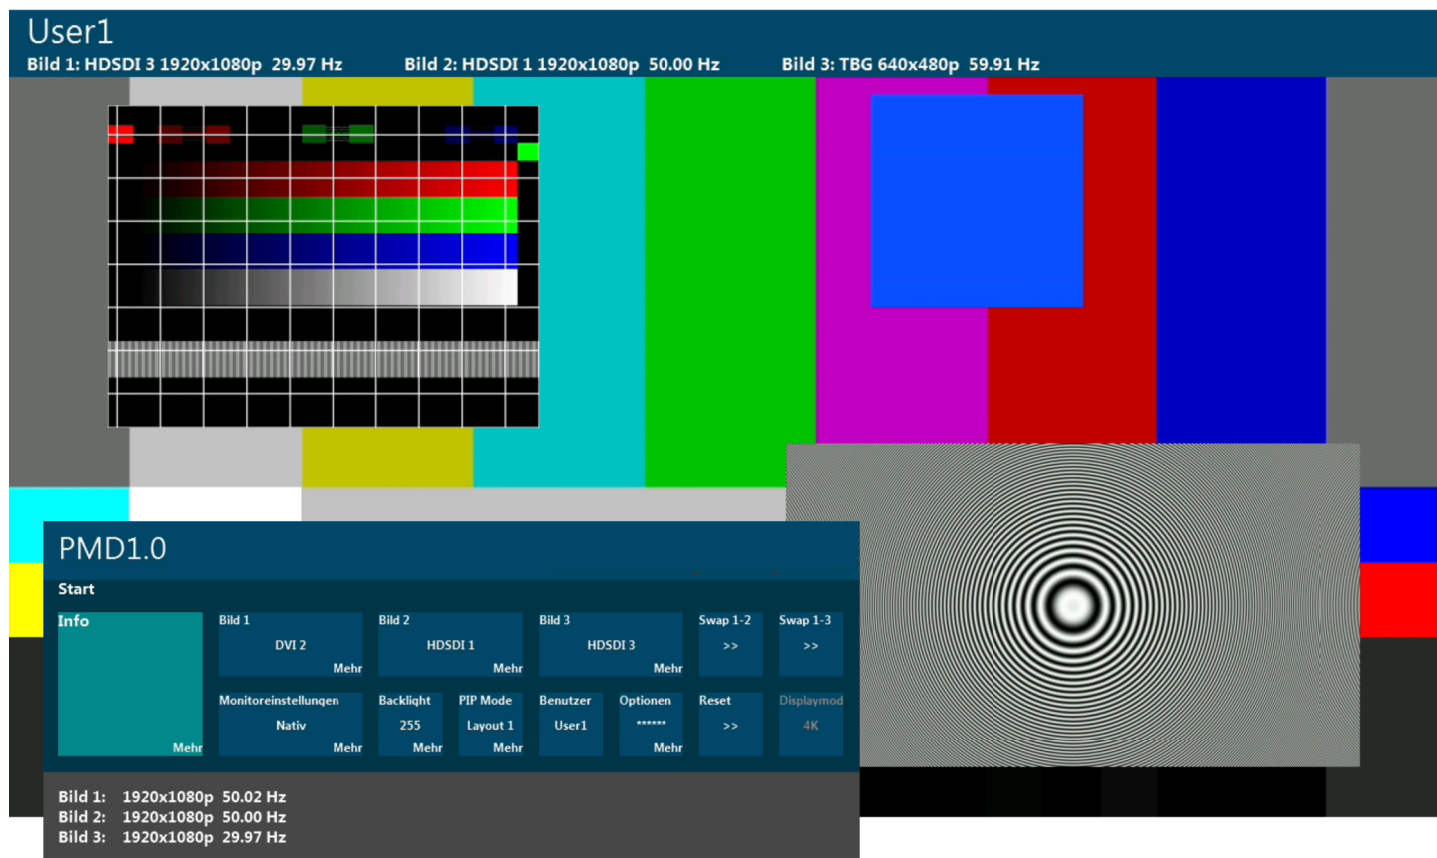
User1

Bild 1: HDSDI 3 1920x1080p 29.97 Hz Bild 2: HDSDI 1 1920x1080p 50.00 Hz Bild 3: TBG 640x480p 59.91 Hz

PMD1.0

Start

Info

Mehr

Bild 1

DVI 2

Mehr

Bild 2

HDSDI 1

Mehr

Bild 3

HDSDI 3

Mehr

Swap 1-2

>>

Swap 1-3

>>

Monitoreinstellungen

Nativ

Mehr

Backlight

255

Mehr

PIP Mode

Layout 1

Mehr

Benutzer

User1

Optionen

******

Mehr

Reset

>>

Displaymod

4K

Bild 1: 1920x1080p 50.02 Hz
Bild 2: 1920x1080p 50.00 Hz
Bild 3: 1920x1080p 29.97 Hz